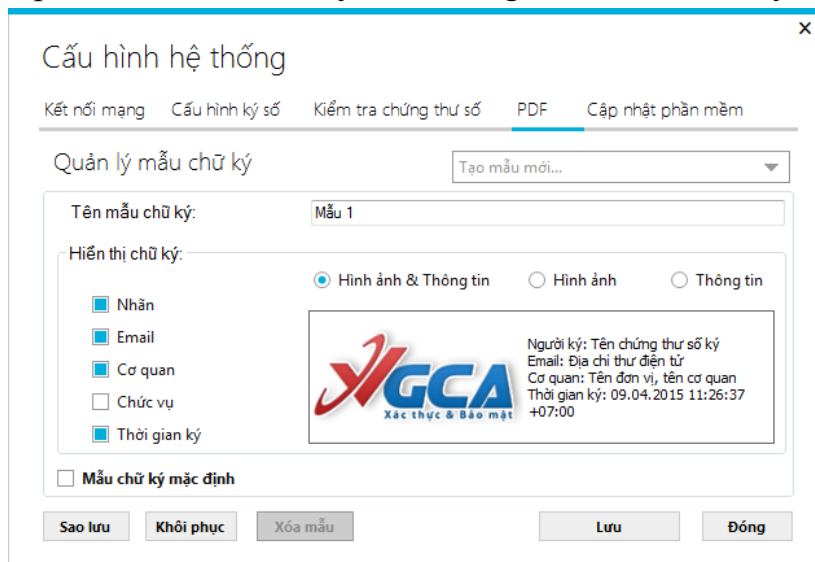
×

Cấu hình hệ thống

Kết nối mạng Cấu hình ký số Kiểm tra chứng thư số PDF Cập nhật phần mềm

Quản lý mẫu chữ ký

Tạo mẫu mới...

Tên mẫu chữ ký: Mẫu 1

Hiển thị chữ ký:

Hình ảnh & Thông tin Hình ảnh Thông tin

Nhãn

Email

Cơ quan

Chức vụ

Thời gian ký

VGCA
Xác thực & Bảo mật

Người ký: Tên chứng thư số ký
Email: Địa chỉ thư điện tử
Cơ quan: Tên đơn vị, tên cơ quan
Thời gian ký: 09.04.2015 11:26:37 +07:00

Mẫu chữ ký mặc định

Sao lưu Khôi phục Xóa mẫu Lưu Đóng